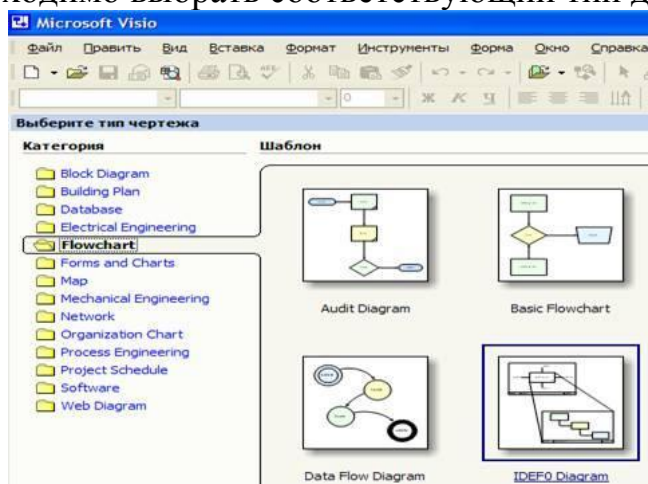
Microsoft Visio

Файл Править Вид Вставка Формат Инструменты Форма Окно Справка

Ж К Ч

Выберите тип чертежа

Категория

Шаблон

Block Diagram
Building Plan
Database
Electrical Engineering
Flowchart
Forms and Charts
Map
Mechanical Engineering
Network
Organization Chart
Process Engineering
Project Schedule
Software
Web Diagram

Audit Diagram

Basic Flowchart

Data Flow Diagram

IDEF0 Diagram